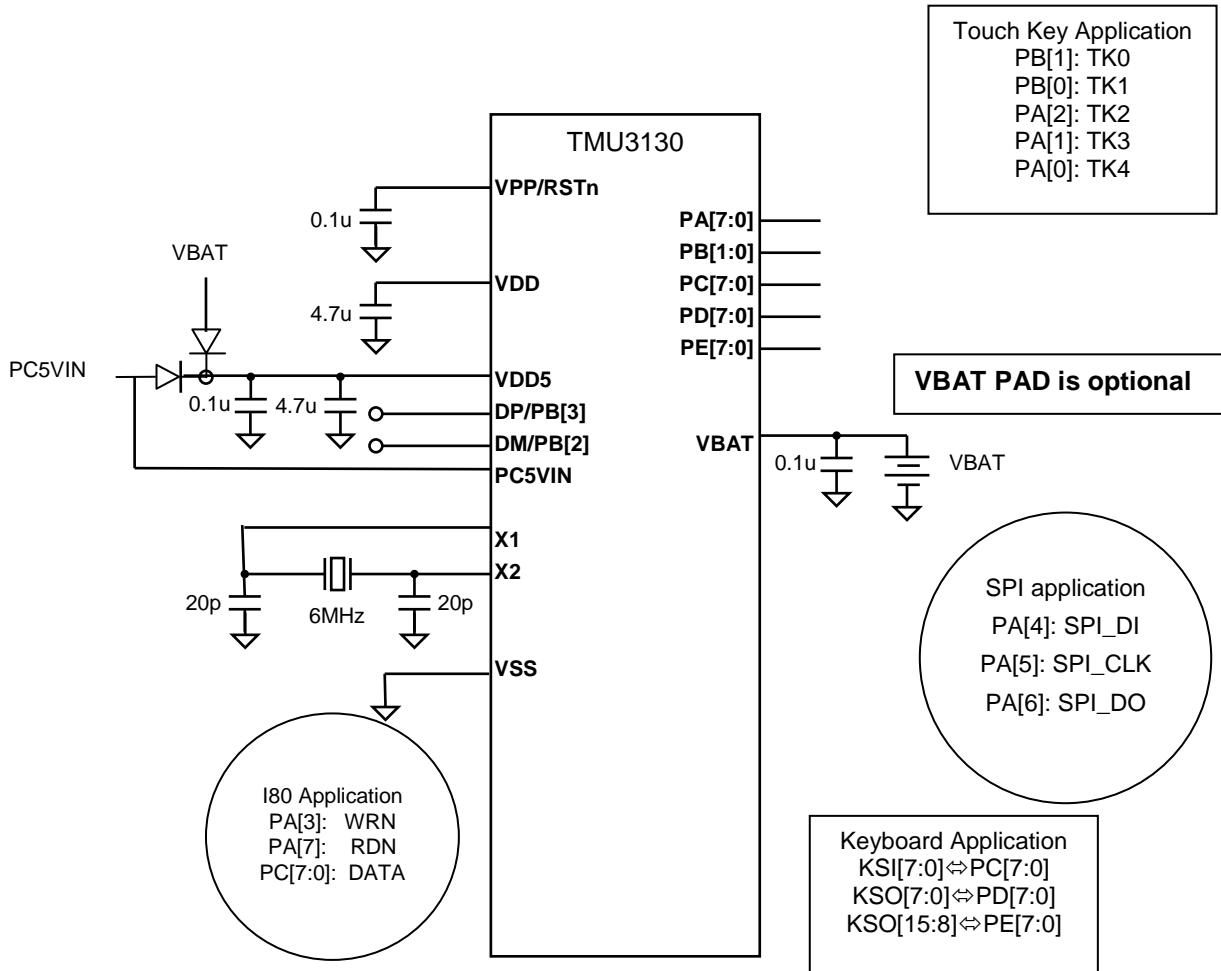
Touch Key Application
PB[1]: TK0
PB[0]: TK1
PA[2]: TK2
PA[1]: TK3
PA[0]: TK4

TMU3130

VPP/RSTn
0.1u
VBAT
VDD
4.7u
PC5VIN
VDD5
0.1u
4.7u
DP/PB[3]
DM/PB[2]
PC5VIN
X1
X2
20p
6MHz
20p
VSS

PA[7:0]
PB[1:0]
PC[7:0]
PD[7:0]
PE[7:0]

VBAT PAD is optional

VBAT
0.1u
VBAT

SPI application
PA[4]: SPI_DI
PA[5]: SPI_CLK
PA[6]: SPI_DO

I80 Application
PA[3]: WRN
PA[7]: RDN
PC[7:0]: DATA

Keyboard Application
KSI[7:0]⇔PC[7:0]
KSO[7:0]⇔PD[7:0]
KSO[15:8]⇔PE[7:0]